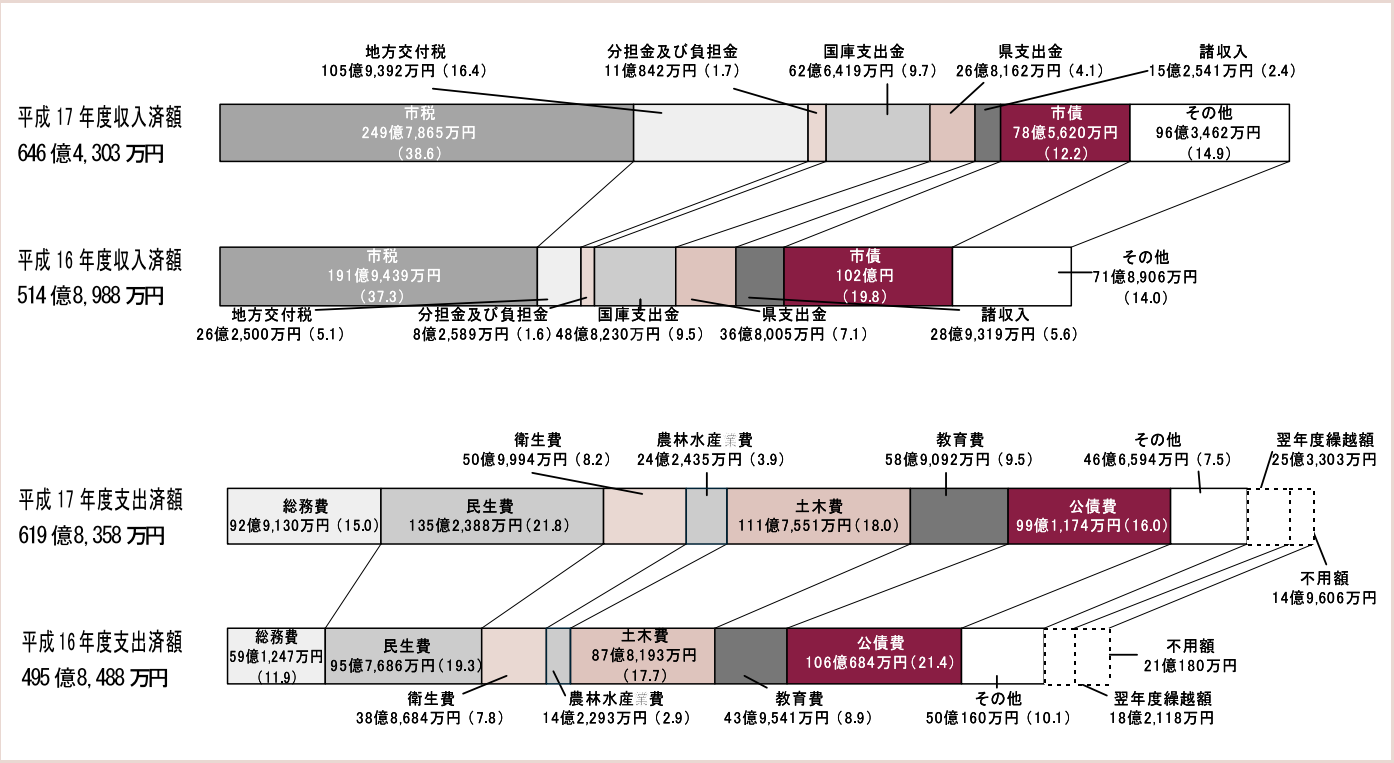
地方交付税
105億9,392万円（16.4）

分担金及び負担金
11億842万円（1.7）

国庫支出金
62億6,419万円（9.7）

県支出金
26億8,162万円（4.1）

諸収入
15億2,541万円（2.4）

平成17年度収入済額
646億4,303万円

市税
249億7,865万円
（38.6）

市債
78億5,620万円
（12.2）

その他
96億3,462万円
（14.9）

平成16年度収入済額
514億8,988万円

市税
191億9,439万円
（37.3）

市債
102億円
（19.8）

その他
71億8,906万円
（14.0）

地方交付税
26億2,500万円（5.1）

分担金及び負担金
8億2,589万円（1.6）

国庫支出金
48億8,230万円（9.5）

県支出金
36億8,005万円（7.1）

諸収入
28億9,319万円（5.6）

衛生費
50億9,994万円（8.2）

農林水産業費
24億2,435万円（3.9）

教育費
58億9,092万円（9.5）

その他
46億6,594万円（7.5）

翌年度繰越額
25億3,303万円

平成17年度支出済額
619億8,358万円

総務費
92億9,130万円（15.0）

民生費
135億2,388万円（21.8）

土木費
111億7,551万円（18.0）

公債費
99億1,174万円（16.0）

不用額
14億9,606万円

平成16年度支出済額
495億8,488万円

総務費
59億1,247万円
（11.9）

民生費
95億7,686万円（19.3）

土木費
87億8,193万円
（17.7）

公債費
106億684万円（21.4）

不用額
21億180万円

衛生費
38億8,684万円（7.8）

農林水産業費
14億2,293万円（2.9）

教育費
43億9,541万円（8.9）

その他
50億160万円（10.1）

翌年度繰越額
18億2,118万円